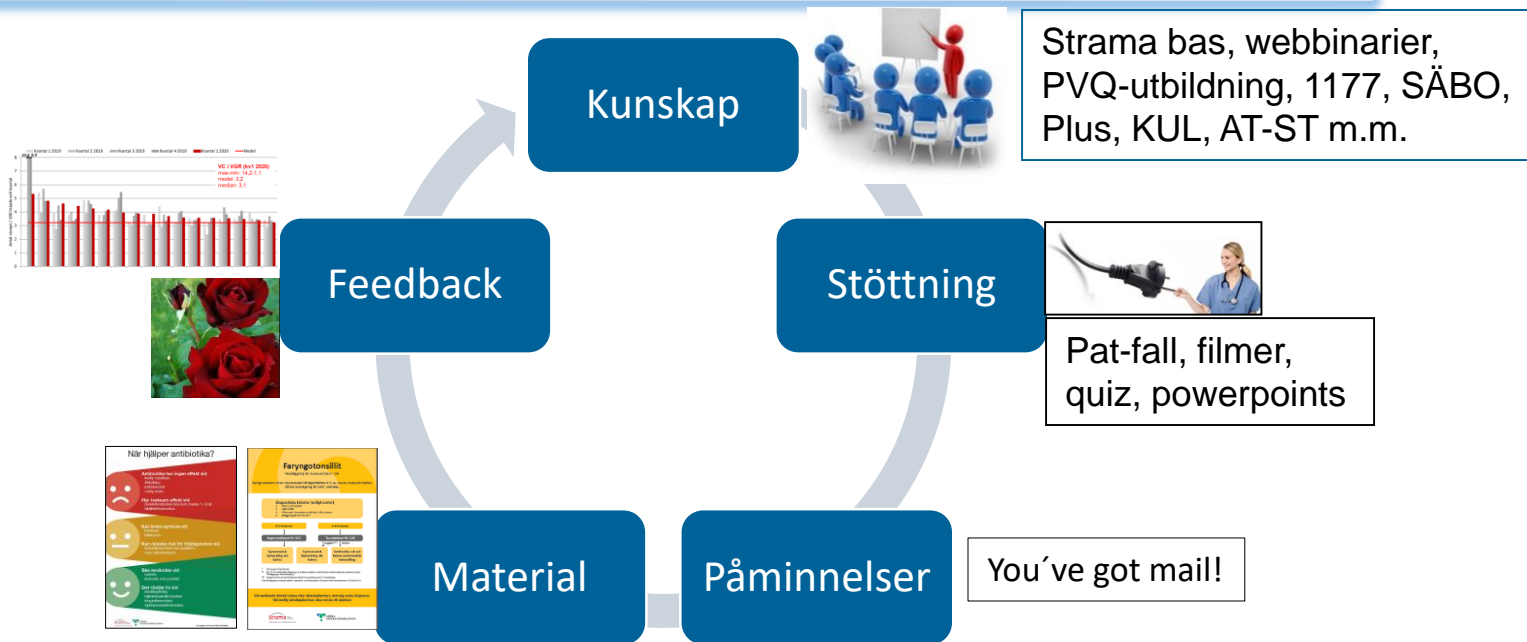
Kunskap

Strama bas, webbinarier, PVQ-utbildning, 1177, SÄBO, Plus, KUL, AT-ST m.m.

Stöttning

Pat-fall, filmer, quiz, powerpoints

Påminnelser

You´ve got mail!

Material

Feedback

VC i VGR (kv1 2020)
max-min: 14,2-1,1
medel: 3,2
median: 3,1

När hjälper antibiotika?

Faryngotonsillit